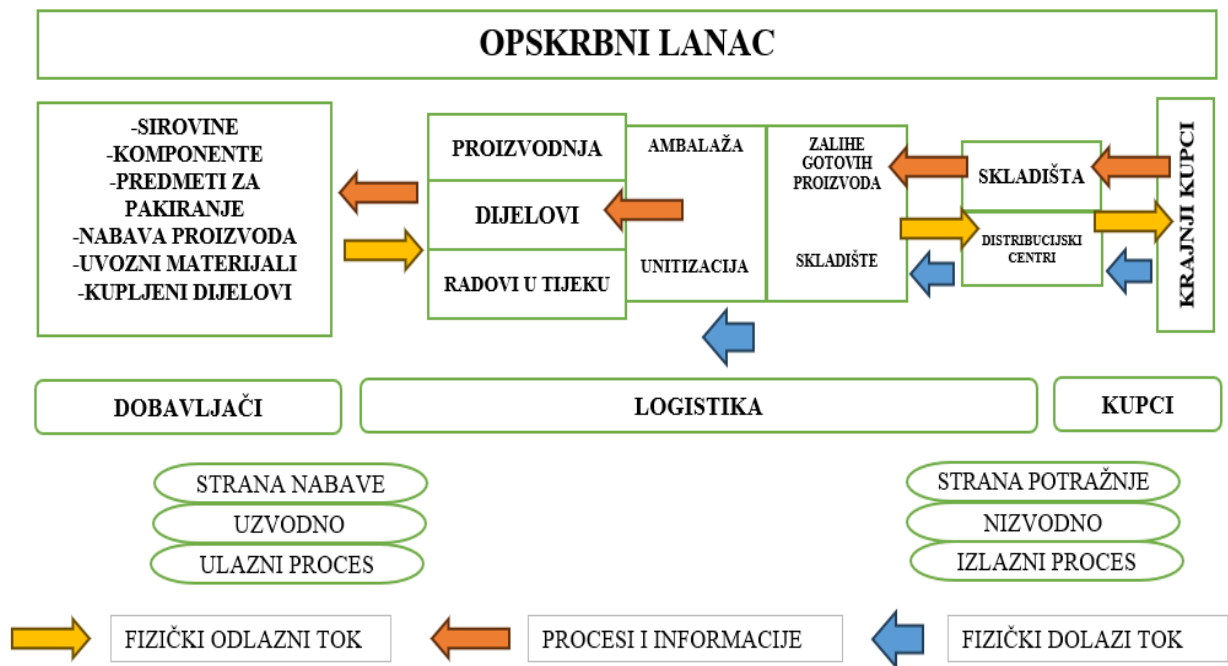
OPSKRBNI LANAC

-SIROVINE
-KOMPONENTE
-PREDMETI ZA PAKIRANJE
-NABAVA PROIZVODA
-UVOZNI MATERIJALI
-KUPLJENI DIJELOVI

PROIZVODNJA
DIJELOVI
RADOVI U TIJEKU

AMBALAŽA
UNITIZACIJA

ZALIHE GOTOVIH PROIZVODA
SKLADIŠTE

SKLADIŠTA
DISTRIBUCIJSKI CENTRI

KRAJNJI KUPCI

DOBAVLJAČI
LOGISTIKA
KUPCI

STRANA NABAVE
UZVODNO
ULAZNI PROCES

STRANA POTRAŽNJE
NIZVODNO
IZLAZNI PROCES

FIZIČKI ODLAZNI TOK
PROCESI I INFORMACIJE
FIZIČKI DOLAZI TOK